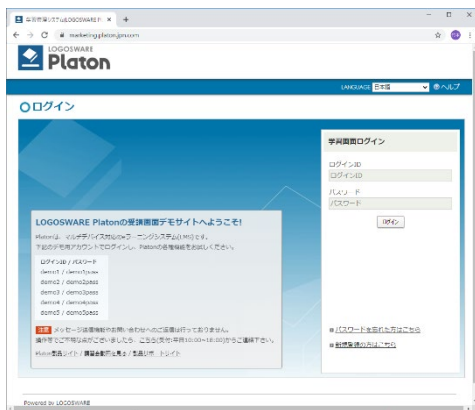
学習管理システムLOGOSWARE P ×  +

marketing.platon.jp/main

LOGOSWARE
Platon

LANGUAGE 日本語 ヘルプ

ログイン

学習画面ログイン

ログインID
ログインID
パスワード
パスワード

ログイン

LOGOSWARE Platonの受講画面デモサイトへようこそ!

Platonは、マルチデバイス対応のeラーニングシステム(LMS)です。
下記のデモ用アカウントでログインし、Platonの各種機能をお試しください。

ログインID / パスワード
demo1 / demo1pass
demo2 / demo2pass
demo3 / demo3pass
demo4 / demo4pass
demo5 / demo5pass

注意 メッセージ送信機能やお問い合わせへのご回答は行っておりません。
操作等でご不明な点がございましたら、こちら(平日10:00~18:00)からご連絡下さい。

Platon製品サイト / 講座自動作成サービス / 製品リポ / トライアル

パスワードを忘れた方はこちら

新規登録の方はこちら

Powered by LOGOSWARE